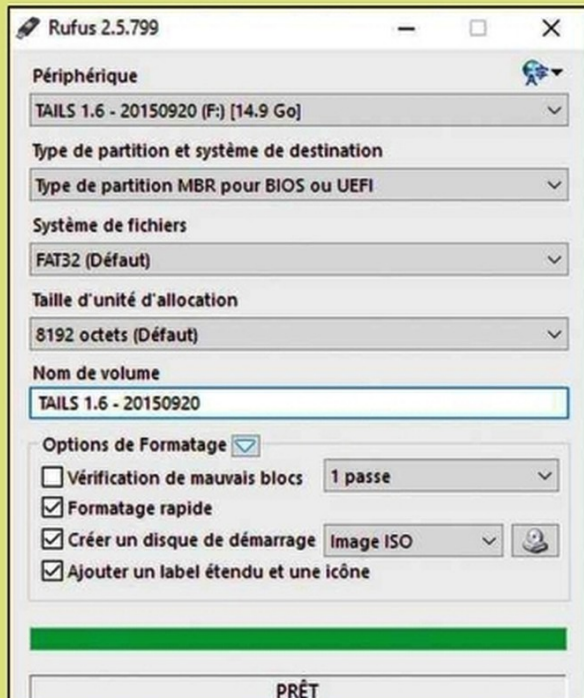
Rufus 2.5.799

Périphérique

TAILS 1.6 - 20150920 (F:) [14.9 Go]

Type de partition et système de destination

Type de partition MBR pour BIOS ou UEFI

Système de fichiers

FAT32 (Défaut)

Taille d'unité d'allocation

8192 octets (Défaut)

Nom de volume

TAILS 1.6 - 20150920

Options de Formatage

Vérification de mauvais blocs

1 passe

Formatage rapide

Créer un disque de démarrage

Image ISO

Ajouter un label étendu et une icône

PRÊT